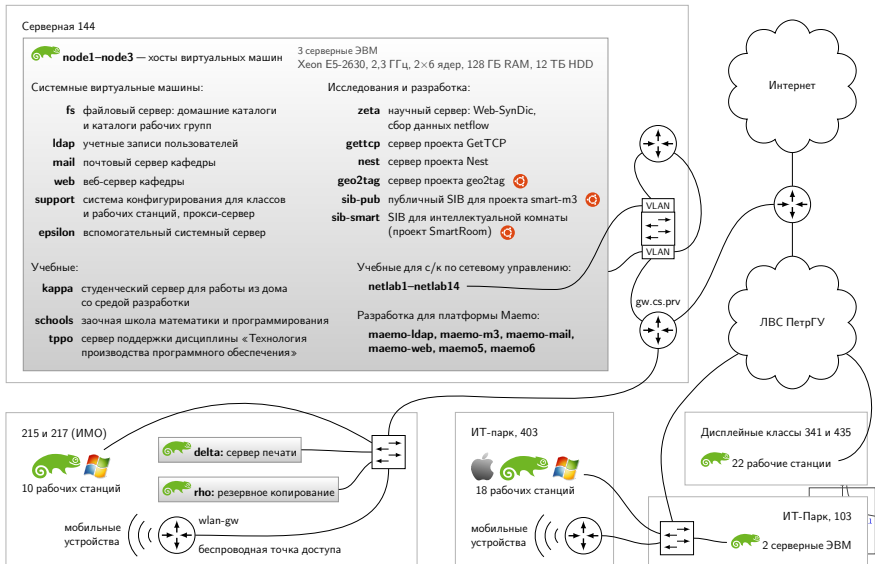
Серверная 144

node1–node3 — хосты виртуальных машин

3 серверные ЭВМ
Xeon E5-2630, 2,3 ГГц, 2×6 ядер, 128 ГБ RAM, 12 ТБ HDD

Системные виртуальные машины:

**fs** файловый сервер: домашние каталоги и каталоги рабочих групп
**ldap** учетные записи пользователей
**mail** почтовый сервер кафедры
**web** веб-сервер кафедры
**support** система конфигурирования для классов и рабочих станций, прокси-сервер
**epsilon** вспомогательный системный сервер

Исследования и разработка:

**zeta** научный сервер: Web-SynDic, сбор данных netflow
**gettcp** сервер проекта GetTCP
**nest** сервер проекта Nest
**geo2tag** сервер проекта geo2tag
**sib-pub** публичный SIB для проекта smart-m3
**sib-smart** SIB для интеллектуальной комнаты (проект SmartRoom)

Учебные:

**kappa** студенческий сервер для работы из дома со средой разработки
**schools** заочная школа математики и программирования
**tppo** сервер поддержки дисциплины «Технология производства программного обеспечения»

Учебные для с/к по сетевому управлению:

**netlab1–netlab14**

Разработка для платформы Maemo:

**maemo-ldap, maemo-m3, maemo-mail, maemo-web, maemo5, maemo6**

VLAN
VLAN
gw.cs.prv

Интернет

ЛВС ПетрГУ

215 и 217 (ИМО)
10 рабочих станций

**delta:** сервер печати
**rho:** резервное копирование

мобильные устройства
wlan-gw
беспроводная точка доступа

ИТ-парк, 403
18 рабочих станций

мобильные устройства

Дисплейные классы 341 и 435
22 рабочие станции

ИТ-Парк, 103
2 серверные ЭВМ